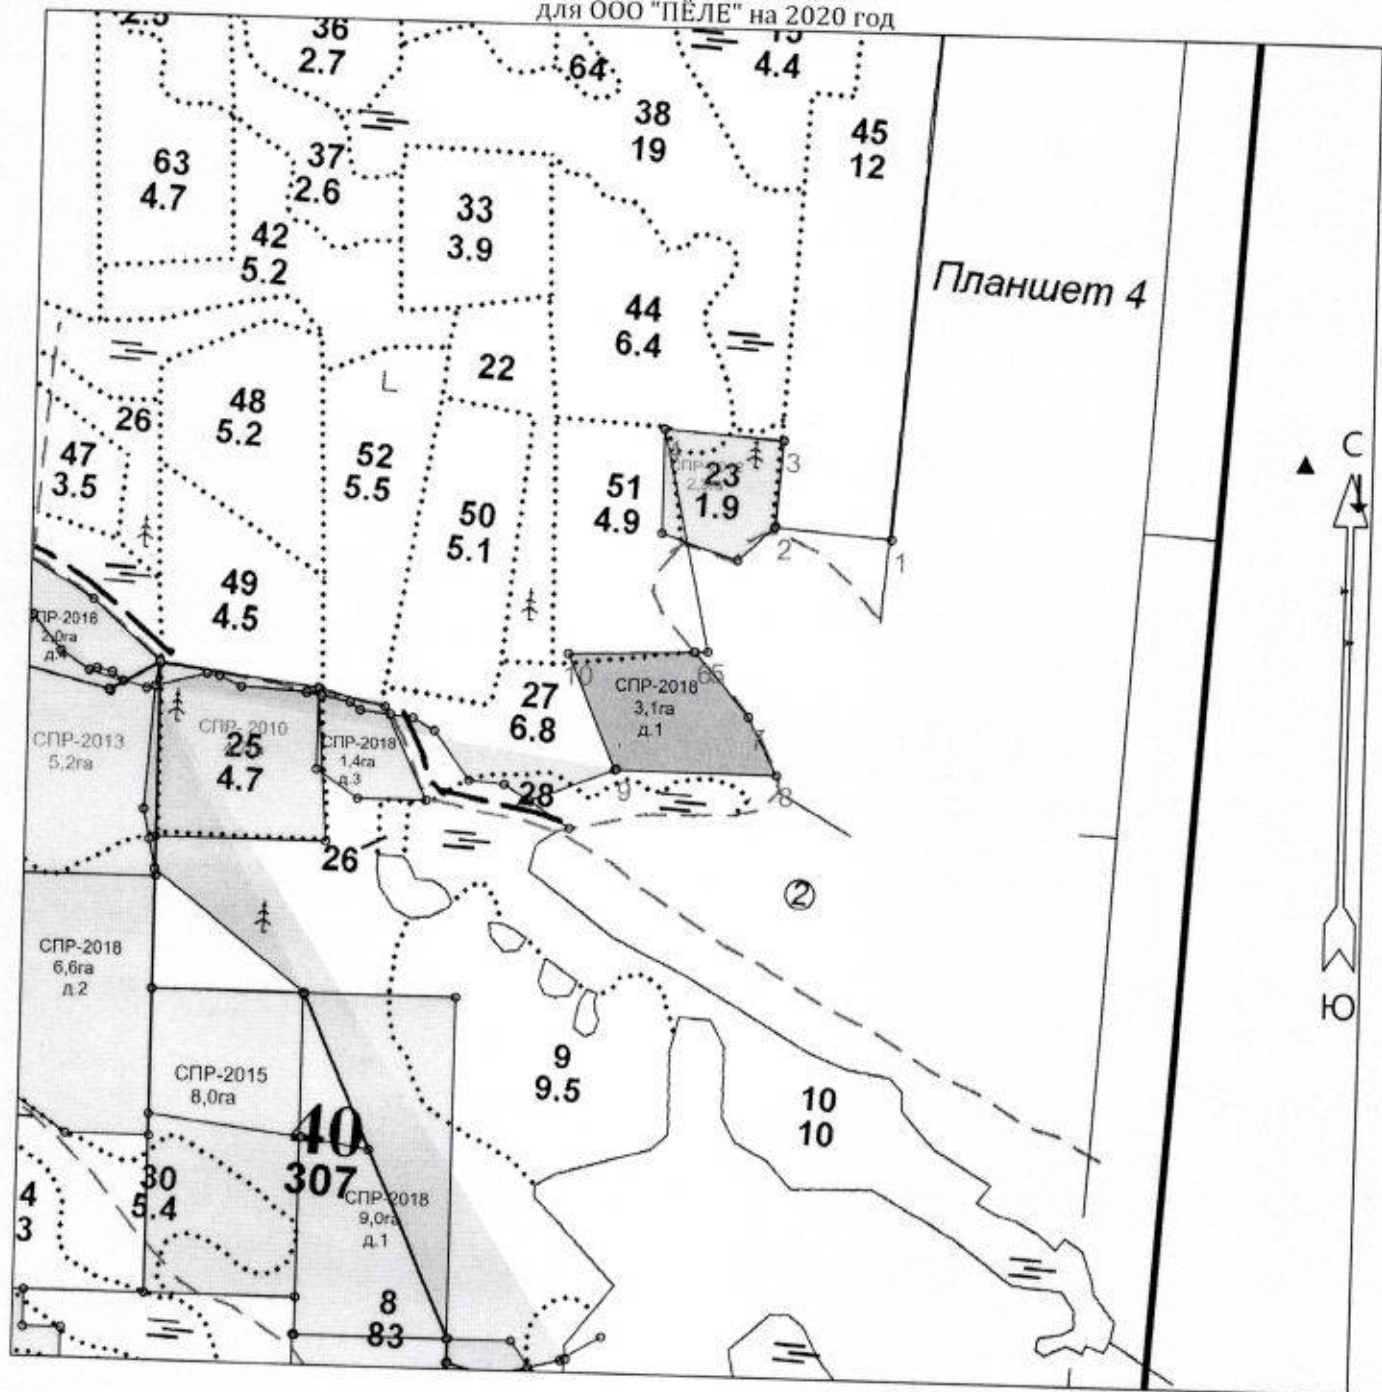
для ООО "ПЁЛЕ" на 2020 год

2.5
36
2.7
64
15
4.4
38
19
45
12
63
4.7
37
2.6
33
3.9
42
5.2
44
6.4
Планшет 4
22
L
48
5.2
26
47
3.5
52
5.5
50
5.1
51
4.9
СПР
2,
23
1.9
3
2
1
С
49
4.5
СПР-2018
2,0га
д.4
27
6.8
10
СПР-2018
3,1га
д.1
6
5
7
8
9
СПР-2013
5,2га
СПР-2010
25
4.7
СПР-2018
1,4га
д.3
28
26
②
СПР-2018
6,6га
д.2
Ю
СПР-2015
8,0га
9
9.5
10
10
40
307
СПР-2018
9,0га
д.1
30
5.4
4
3
8
83